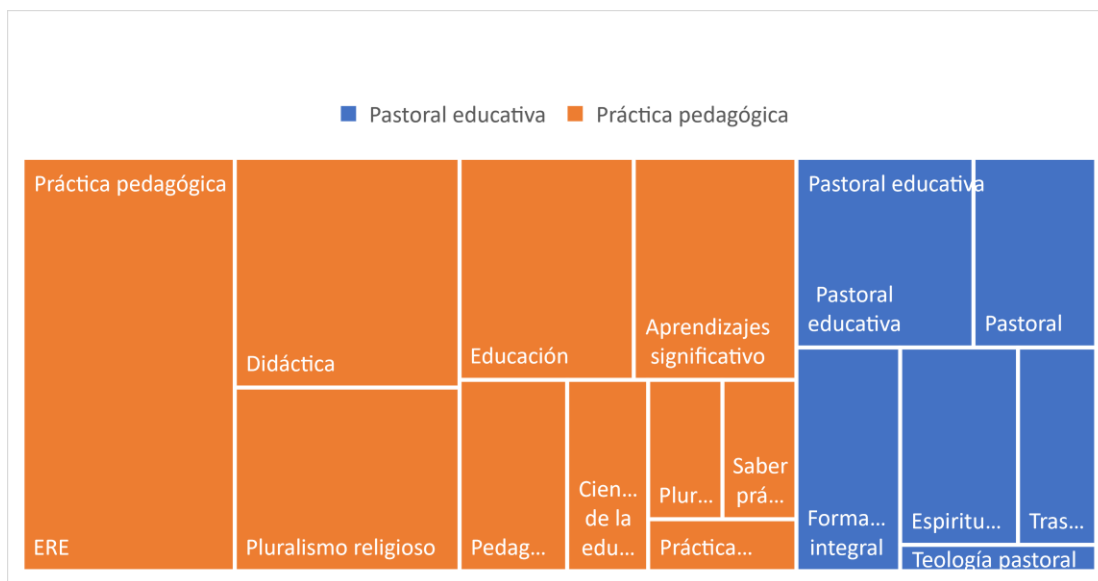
Pastoral educativa Práctica pedagógica

Práctica pedagógica

ERE

Didáctica

Pluralismo religioso

Educación

Aprendizajes significativo

Pedag…

Cien… de la edu…

Plur…

Saber prá…

Práctica…

Pastoral educativa

Pastoral educativa

Pastoral

Forma… integral

Espiritu…

Tras…

Teología pastoral